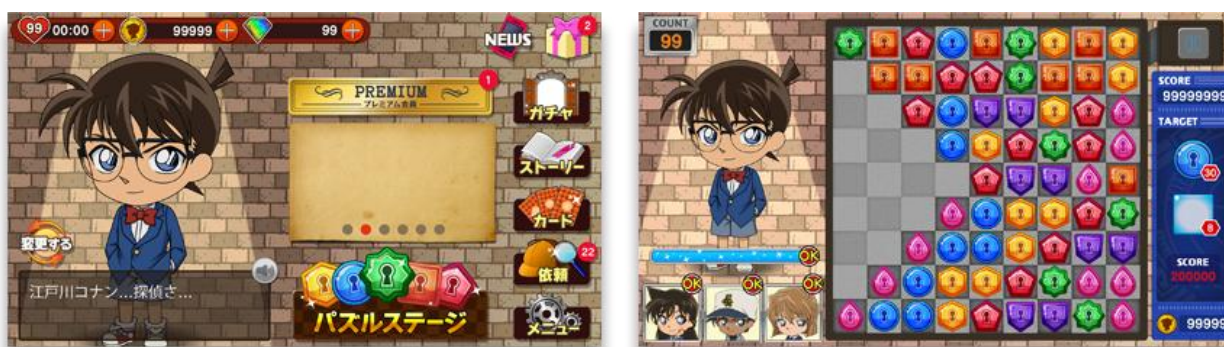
99 00:00 + 99999 + 99 +

NEWS

2

PREMIUM
プレミアム会員

1

ガチャ

ストーリー

カード

依頼

22

変更する

江戸川コナン…探偵さ…

パズルステージ

メニュー

COUNT
99

OK

OK

OK

OK

SCORE
9999999

TARGET

30

0

SCORE
200000

9999